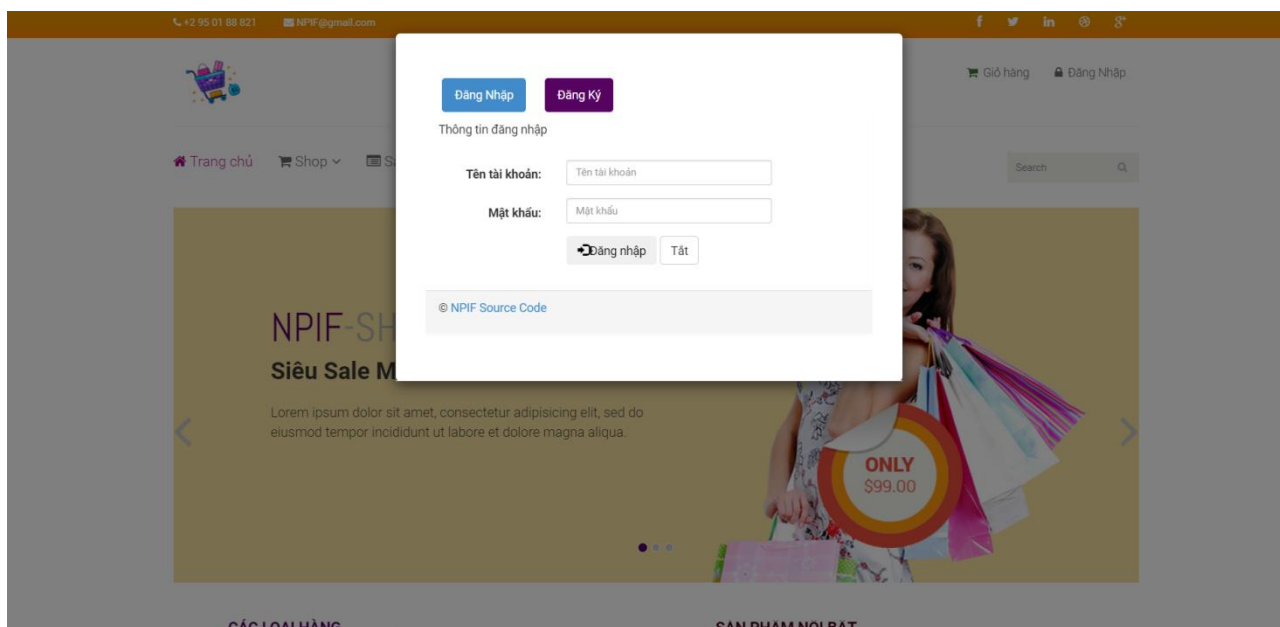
+2 95 01 88 821 NPIF@gmail.com

f in g+

Giỏ hàng Đăng Nhập

Trang chủ Shop S

Search

Đăng Nhập Đăng Ký

Thông tin đăng nhập

Tên tài khoản: Tên tài khoản

Mật khẩu: Mật khẩu

Đăng nhập Tắt

© NPIF Source Code

NPIF-SH

Siêu Sale M

Lorem ipsum dolor sit amet, consectetur adipisicing elit, sed do eiusmod tempor incididunt ut labore et dolore magna aliqua.

ONLY $99.00

CÁC LOẠI HÀNG

SẢN PHẨM NỔI BẬT